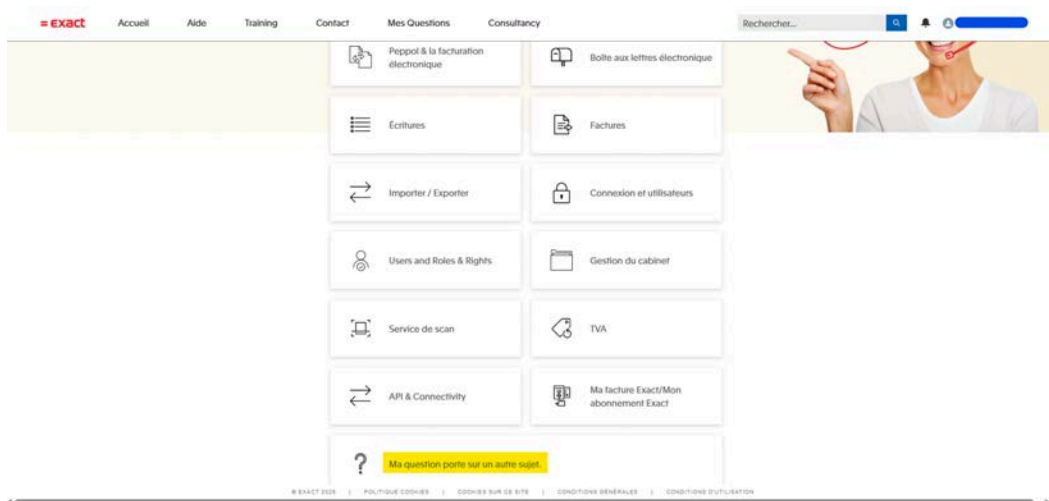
= exact Accueil Aide Training Contact Mes Questions Consultancy Rechercher...

Peppol & la facturation électronique

Boîte aux lettres électronique

Écritures

Factures

Importer / Exporter

Connexion et utilisateurs

Users and Roles & Rights

Gestion du cabinet

Service de scan

TVA

API & Connectivity

Ma facture Exact/Mon abonnement Exact

?

Ma question porte sur un autre sujet.

© EXACT 2025 | POLITIQUE COOKIES | COOKIES SUR CE SITE | CONDITIONS GÉNÉRALES | CONDITIONS D'UTILISATION